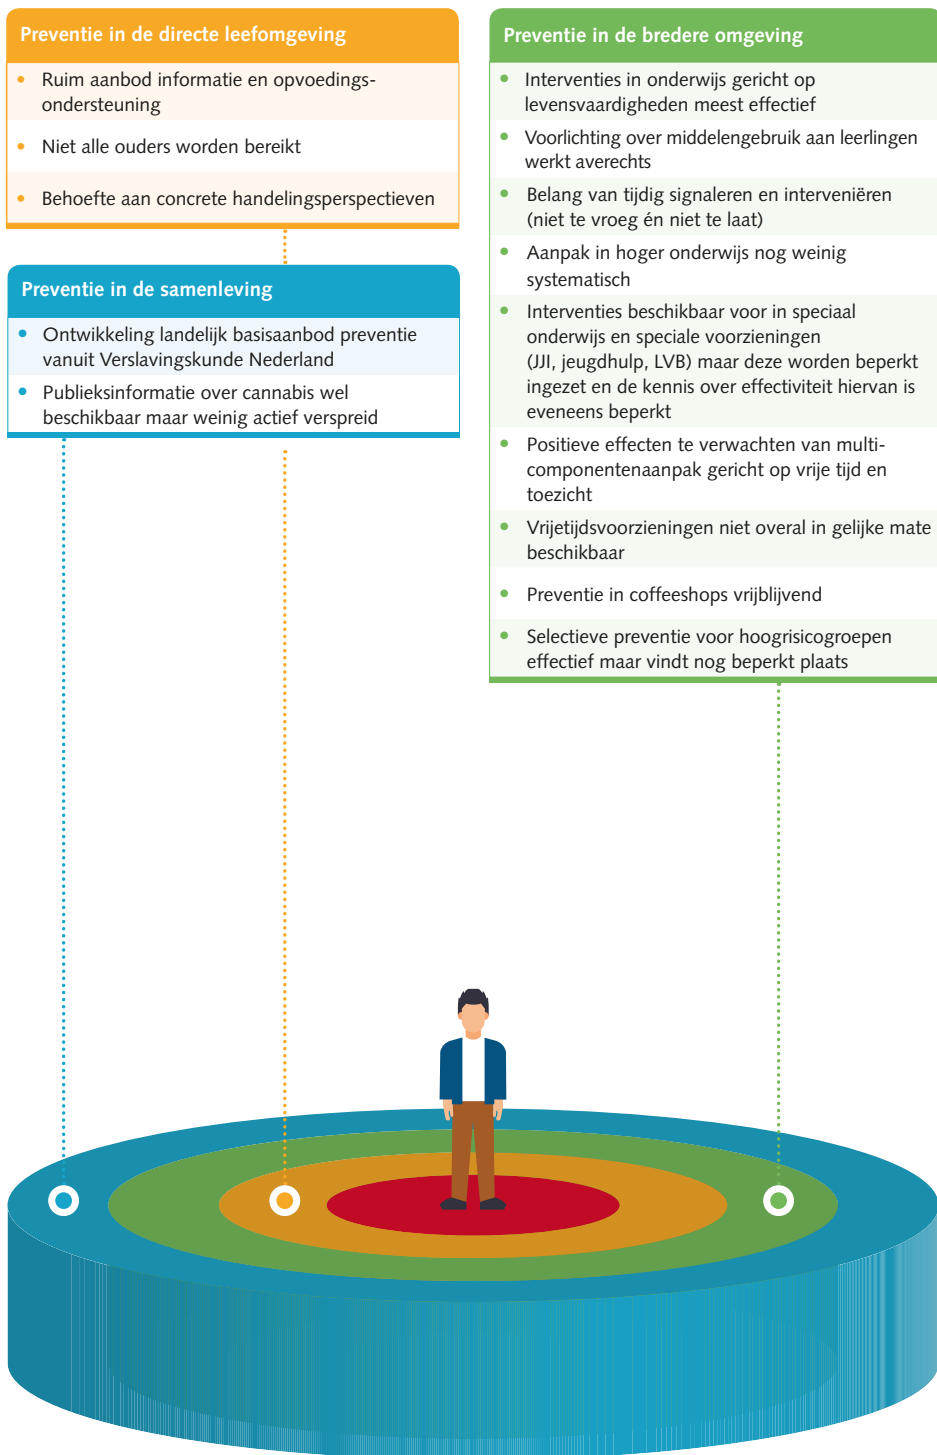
Preventie in de directe leefomgeving

- Ruim aanbod informatie en opvoedingsondersteuning
- Niet alle ouders worden bereikt
- Behoefte aan concrete handelingsperspectieven

Preventie in de samenleving

- Ontwikkeling landelijk basisaanbod preventie vanuit Verslavingskunde Nederland
- Publieksinformatie over cannabis wel beschikbaar maar weinig actief verspreid

Preventie in de bredere omgeving

- Interventies in onderwijs gericht op levensvaardigheden meest effectief
- Voorlichting over middelengebruik aan leerlingen werkt averechts
- Belang van tijdig signaleren en interveniëren (niet te vroeg én niet te laat)
- Aanpak in hoger onderwijs nog weinig systematisch
- Interventies beschikbaar voor in speciaal onderwijs en speciale voorzieningen (JJI, jeugdhulp, LVB) maar deze worden beperkt ingezet en de kennis over effectiviteit hiervan is eveneens beperkt
- Positieve effecten te verwachten van multicomponentenaanpak gericht op vrije tijd en toezicht
- Vrijetijdsvoorzieningen niet overal in gelijke mate beschikbaar
- Preventie in coffeeshops vrijblijvend
- Selectieve preventie voor hoogrisicogroepen effectief maar vindt nog beperkt plaats